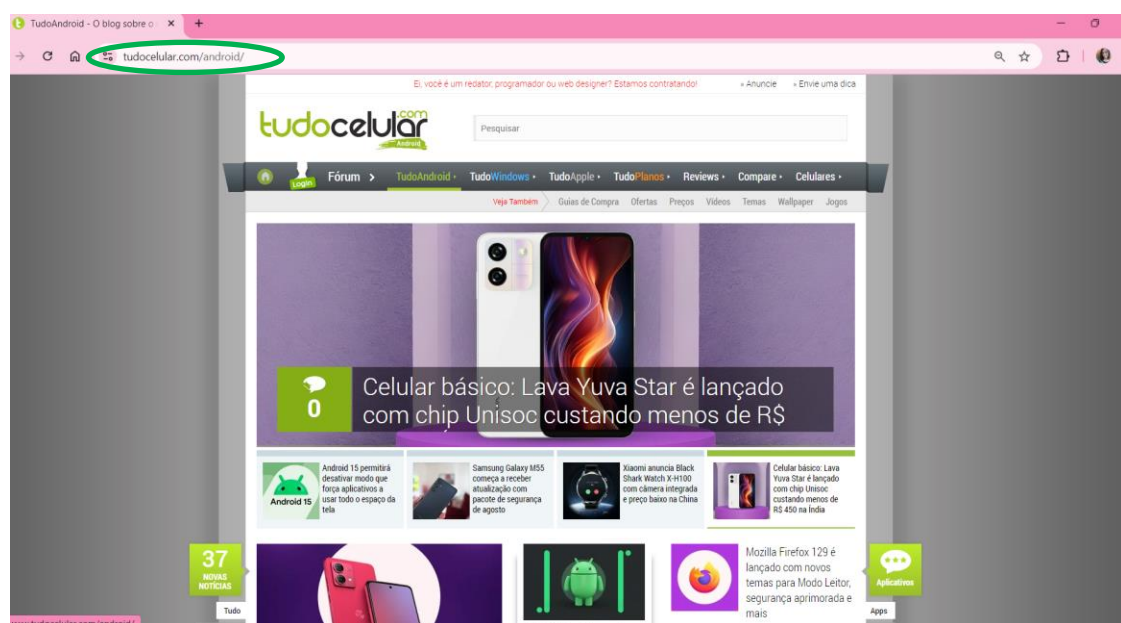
TudoAndroid - O blog sobre o

tudocelular.com/android/

Ei, você é um redator, programador ou web designer? Estamos contratando!

» Anuncie » Envie uma dica

tudocelular.com Android

Pesquisar

Login Fórum > TudoAndroid • TudoWindows • TudoApple • TudoPlanos • Reviews • Compare • Celulares •

Veja Também Guias de Compra Ofertas Preços Vídeos Temas Wallpaper Jogos

0 Celular básico: Lava Yuva Star é lançado com chip Unisoc custando menos de R$

Android 15 Android 15 permitirá desativar modo que força aplicativos a usar todo o espaço da tela

Samsung Galaxy M55 começa a receber atualização com pacote de segurança de agosto

Xiaomi anuncia Black Shark Watch X-H100 com câmera integrada e preço baixo na China

Celular básico: Lava Yuva Star é lançado com chip Unisoc custando menos de R$ 450 na Índia

37 NOVAS NOTÍCIAS

Tudo

Mozilla Firefox 129 é lançado com novos temas para Modo Leitor, segurança aprimorada e mais

Aplicativos

Apps

www.tudocelular.com/android/